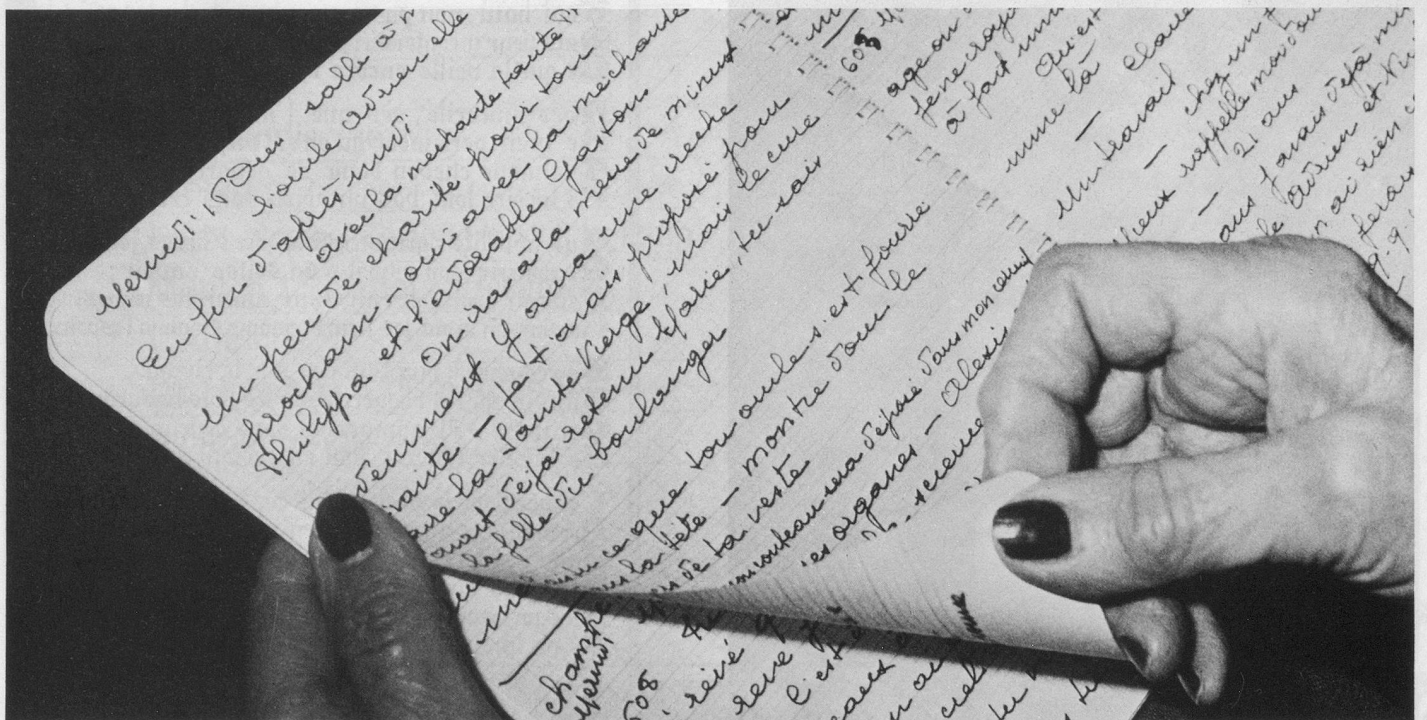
Mercredi 15 Dieu salle à m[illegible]
Toute à rien elle
En fin d'après-midi
avec la méchante haute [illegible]
Un peu de charité pour ton
prochain — oui avec la méchante
Philippa et l'adorable Gaston
On ira à la messe de minuit
Seulement il y aura une crèche
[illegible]raite — j'avais proposé pour
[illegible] la Sainte Vierge, mais le curé
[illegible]vait déjà retenu Marie, tu sais
la fille du boulanger

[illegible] ce que tou oncle s'est fourré
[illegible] la tête — montre donc le
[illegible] de ta veste
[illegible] nouveau sera déposé dans mon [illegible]
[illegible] organes — Alexis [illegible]
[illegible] recevoir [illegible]

age on s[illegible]
fenêtre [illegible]
a fait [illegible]
Qui est
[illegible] là — claus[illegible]
Un travail — chez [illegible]
Vieux rappelle mais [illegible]
— 21 ans
aux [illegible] déjà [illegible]
Le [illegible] et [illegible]
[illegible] ai rien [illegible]
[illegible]

608
608
champ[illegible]
Mercredi
rêvé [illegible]
rêve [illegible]
C'est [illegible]
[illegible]